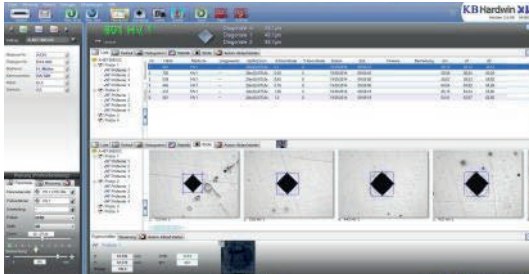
KB Hardwin XL

801 HV 1

Diagonale 1: 40.1 µm
Diagonale 2: 40.1 µm
Diagonale 3: 40.3 µm

Liste | Tabelle | Histogramm | Tabelle | Bilder | Bilder (Serien)

Liste | Tabelle | Histogramm | Tabelle | Bilder | Bilder (Serien)

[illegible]